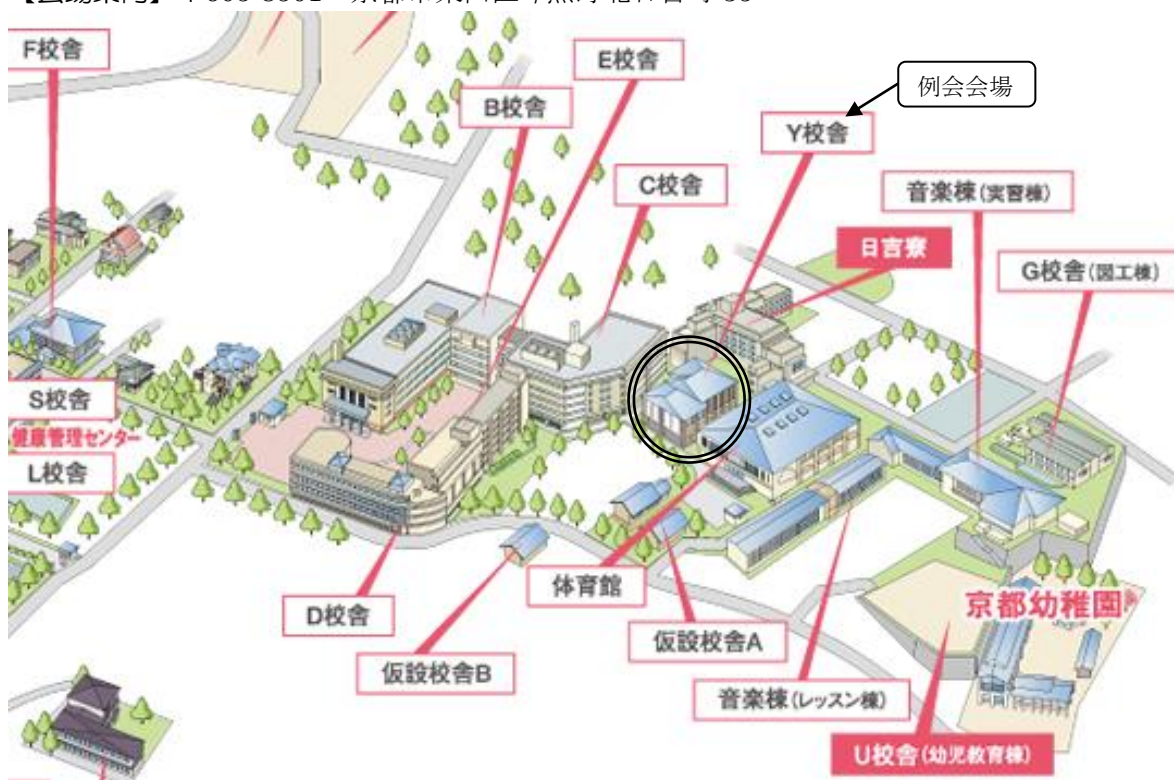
【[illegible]】〒605-8501 京都市東山区今熊野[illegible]

F校舎

E校舎

B校舎

例会会場

Y校舎

C校舎

音楽棟(実習棟)

日吉寮

G校舎(図工棟)

S校舎

健康管理センター

L校舎

体育館

京都幼稚園

D校舎

仮設校舎A

仮設校舎B

音楽棟(レッスン棟)

U校舎(幼児教育棟)